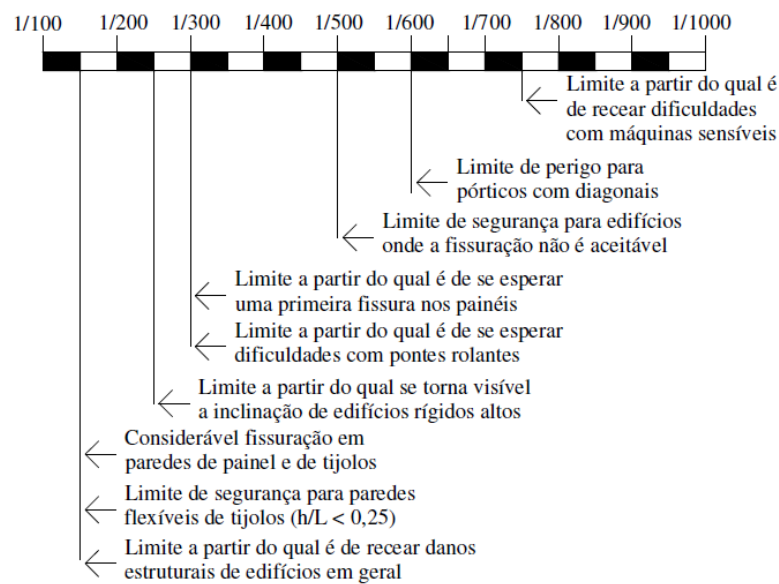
1/100 1/200 1/300 1/400 1/500 1/600 1/700 1/800 1/900 1/1000

Limite a partir do qual é de recear dificuldades com máquinas sensíveis

Limite de perigo para pórticos com diagonais

Limite de segurança para edifícios onde a fissuração não é aceitável

Limite a partir do qual é de se esperar uma primeira fissura nos painéis

Limite a partir do qual é de se esperar dificuldades com pontes rolantes

Limite a partir do qual se torna visível a inclinação de edifícios rígidos altos

Considerável fissuração em paredes de painel e de tijolos

Limite de segurança para paredes flexíveis de tijolos ($h/L < 0,25$)

Limite a partir do qual é de recear danos estruturais de edifícios em geral